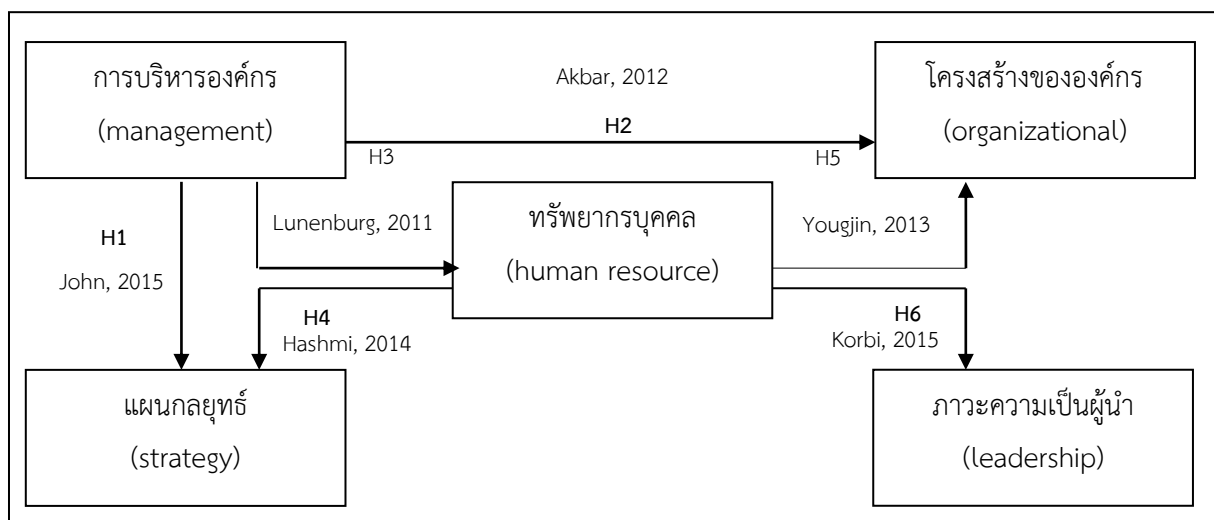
การบริหารองค์กร
(management)

Akbar, 2012

H2

โครงสร้างขององค์กร
(organizational)

H3

H5

H1

John, 2015

Lunenburg, 2011

ทรัพยากรบุคคล
(human resource)

Yougjin, 2013

H4
Hashmi, 2014

H6
Korbi, 2015

แผนกลยุทธ์
(strategy)

ภาวะความเป็นผู้นำ
(leadership)